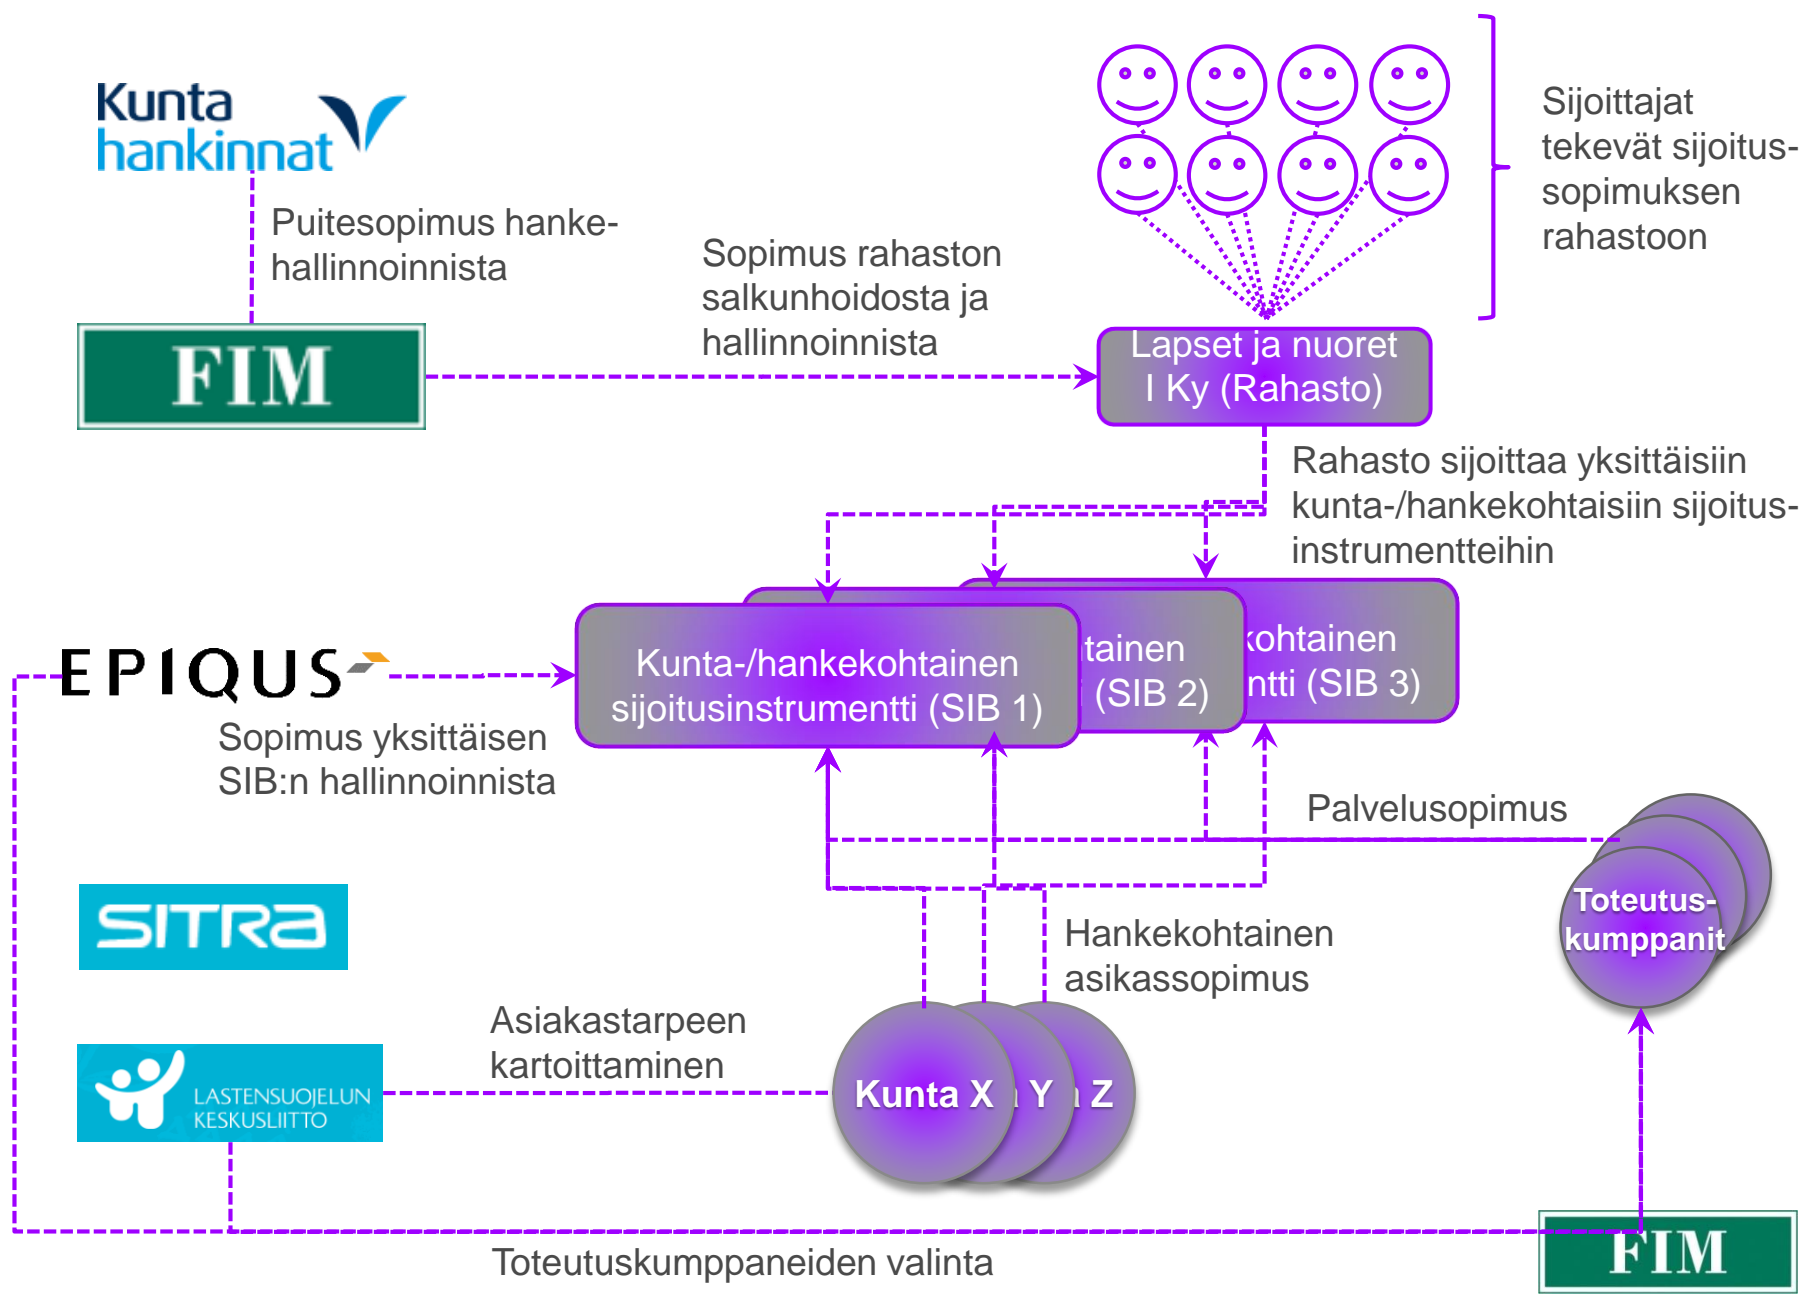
Kunta hankinnat

Puitesopimus hankehallinnoinnista

FIM

Sopimus rahaston salkunhoidosta ja hallinnoinnista

Sijoittajat tekevät sijoitussopimuksen rahastoon

Lapset ja nuoret I Ky (Rahasto)

Rahasto sijoittaa yksittäisiin kunta-/hankekohtaisiin sijoitusinstrumentteihin

EPIQUS

Kunta-/hankekohtainen sijoitusinstrumentti (SIB 1)

tainen (SIB 2)

kohtainen ntti (SIB 3)

Sopimus yksittäisen SIB:n hallinnoinnista

Palvelusopimus

SITRA

Toteutuskumppanit

Hankekohtainen asikassopimus

Asiakastarpeen kartoittaminen

LASTENSUOJELUN KESKUSLIITTO

Kunta X Y Z

Toteutuskumppaneiden valinta

FIM